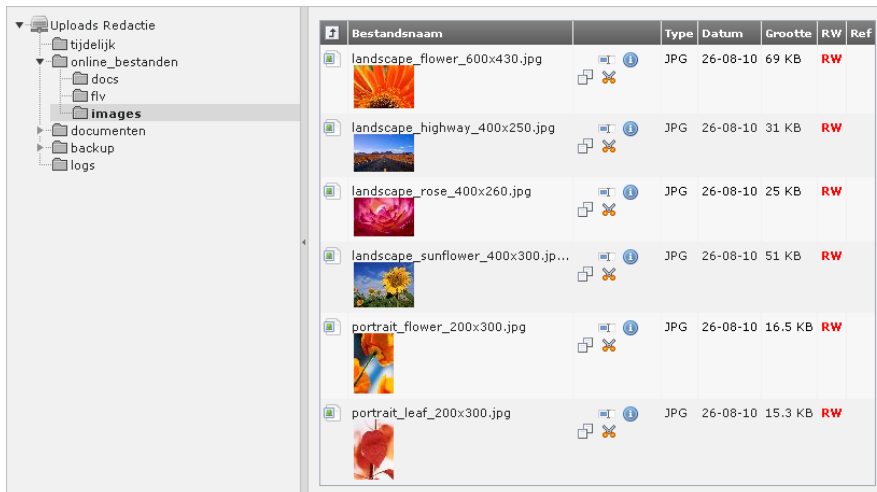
Uploads Redactie
tijdelijk
online_bestanden
docs
flv
images
documenten
backup
logs

| | Bestandsnaam | | Type | Datum | Grootte | RW | Ref |
|---|---|---|---|---|---|---|---|
| | landscape_flower_600x430.jpg | | JPG | 26-08-10 | 69 KB | RW | |
| | landscape_highway_400x250.jpg | | JPG | 26-08-10 | 31 KB | RW | |
| | landscape_rose_400x260.jpg | | JPG | 26-08-10 | 25 KB | RW | |
| | landscape_sunflower_400x300.jp... | | JPG | 26-08-10 | 51 KB | RW | |
| | portrait_flower_200x300.jpg | | JPG | 26-08-10 | 16.5 KB | RW | |
| | portrait_leaf_200x300.jpg | | JPG | 26-08-10 | 15.3 KB | RW | |